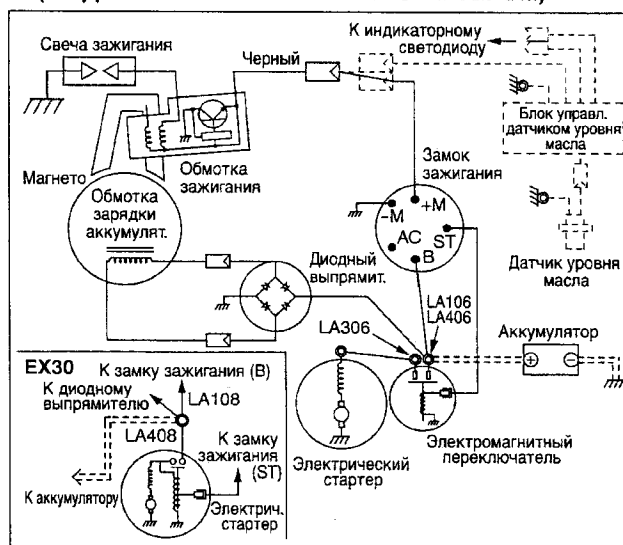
Свеча зажигания

Черный

К индикаторному светодиоду

Блок управл. датчиком уровня масла

Магнето

Обмотка зажигания

Обмотка зарядки аккумулят.

Замок зажигания

–M

+M

AC

ST

B

Датчик уровня масла

Диодный выпрямит.

LA106
LA406

LA306

Аккумулятор

⊕ ⊖

EX30

К замку зажигания (B)

К диодному выпрямителю

LA108

LA408

К замку зажигания (ST)

К аккумулятору

Электрич. стартер

Электрический стартер

Электромагнитный переключатель